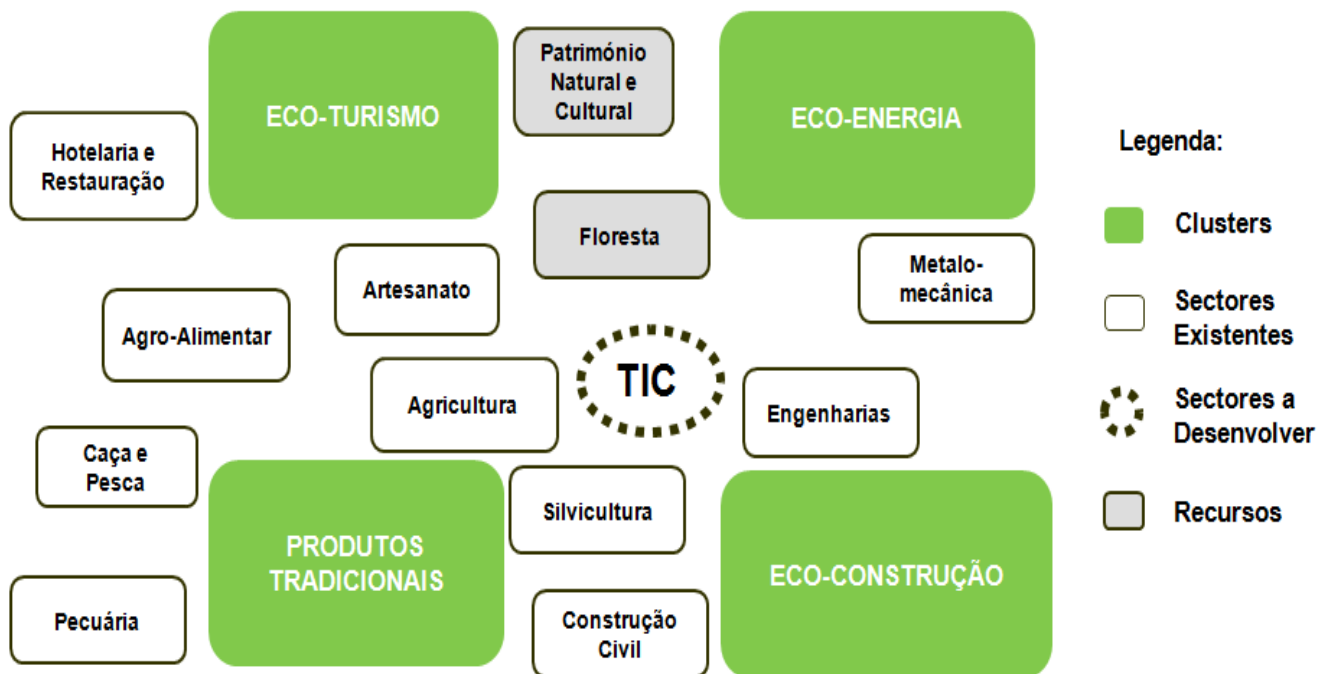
ECO-TURISMO

Património Natural e Cultural

ECO-ENERGIA

Hotelaria e Restauração

Floresta

Artesanato

Metalo-mecânica

Agro-Alimentar

TIC

Agricultura

Engenharias

Caça e Pesca

Silvicultura

PRODUTOS TRADICIONAIS

ECO-CONSTRUÇÃO

Pecuária

Construção Civil

Legenda:

Clusters

Sectores Existentes

Sectores a Desenvolver

Recursos